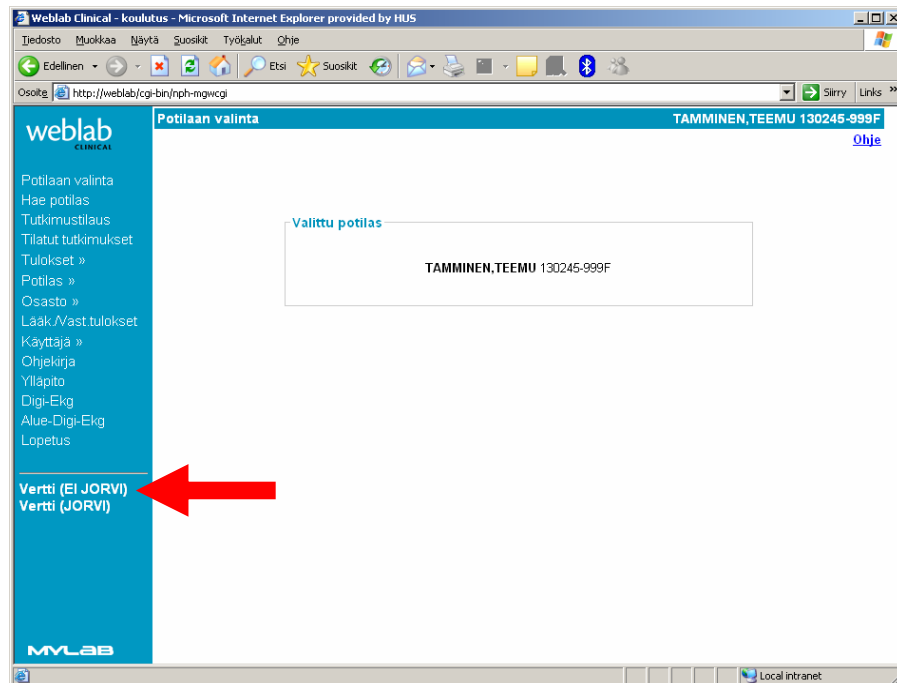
Weblab Clinical - koulutus - Microsoft Internet Explorer provided by HUS

Tiedosto Muokkaa Näytä Suosikit Työkalut Ohje

Edellinen Etsi Suosikit

Osoite http://weblab/cgi-bin/nph-mgwcgi Siirry Links

weblab CLINICAL

Potilaan valinta
Hae potilas
Tutkimustilaus
Tilatut tutkimukset
Tulokset »
Potilas »
Osasto »
Lääk./Vast.tulokset
Käyttäjä »
Ohjekirja
Ylläpito
Digi-Ekg
Alue-Digi-Ekg
Lopetus

Vertti (EI JORVI)
Vertti (JORVI)

MYLAB

Potilaan valinta TAMMINEN,TEEMU 130245-999F

Ohje

Valittu potilas

TAMMINEN,TEEMU 130245-999F

Local intranet